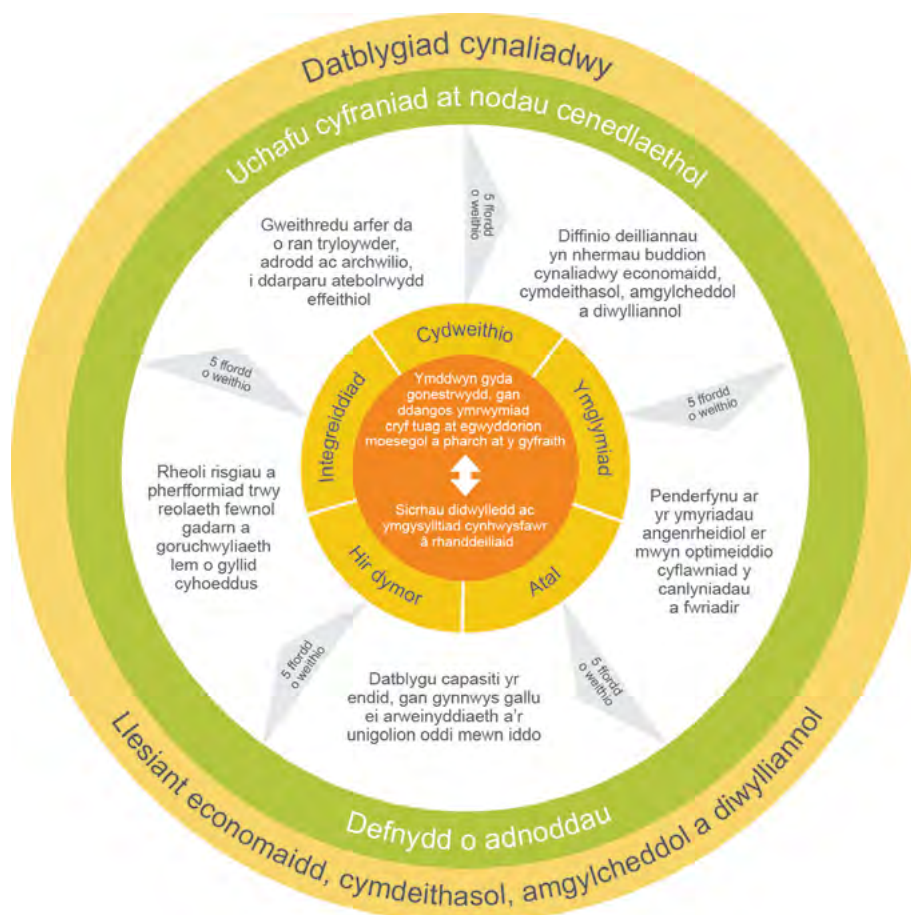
Datblygiad cynaliadwy

Uchafu cyfraniad at nodau cenedlaethol

5 ffordd o weithio

Gweithredu arfer da o ran tryloywder, adrodd ac archwilio, i ddarparu atebolrwydd effeithiol

Diffinio deilliannau yn nhermau buddion cynaliadwy economaidd, cymdeithasol, amgylcheddol a diwylliannol

Cydweithio

5 ffordd o weithio

Integreiddiad

Ymddwyn gyda gonestrwydd, gan ddangos ymrwymiad cryf tuag at egwyddorion moesegol a pharch at y gyfraith

Ymglymiad

5 ffordd o weithio

Sicrhau didwylledd ac ymgysylltiad cynhwysfawr â rhanddeiliaid

Rheoli risgiau a pherfformiad trwy reolaeth fewnol gadarn a goruchwyliaeth lem o gyllid cyhoeddus

Penderfynu ar yr ymyriadau angenrheidiol er mwyn optimeiddio cyflawniad y canlyniadau a fwriadir

Hir dymor

Atal

5 ffordd o weithio

5 ffordd o weithio

Datblygu capasiti yr endid, gan gynnwys gallu ei arweinyddiaeth a'r unigolion oddi mewn iddo

Defnydd o adnoddau

Llesiant economaidd, cymdeithasol, amgylcheddol a diwylliannol